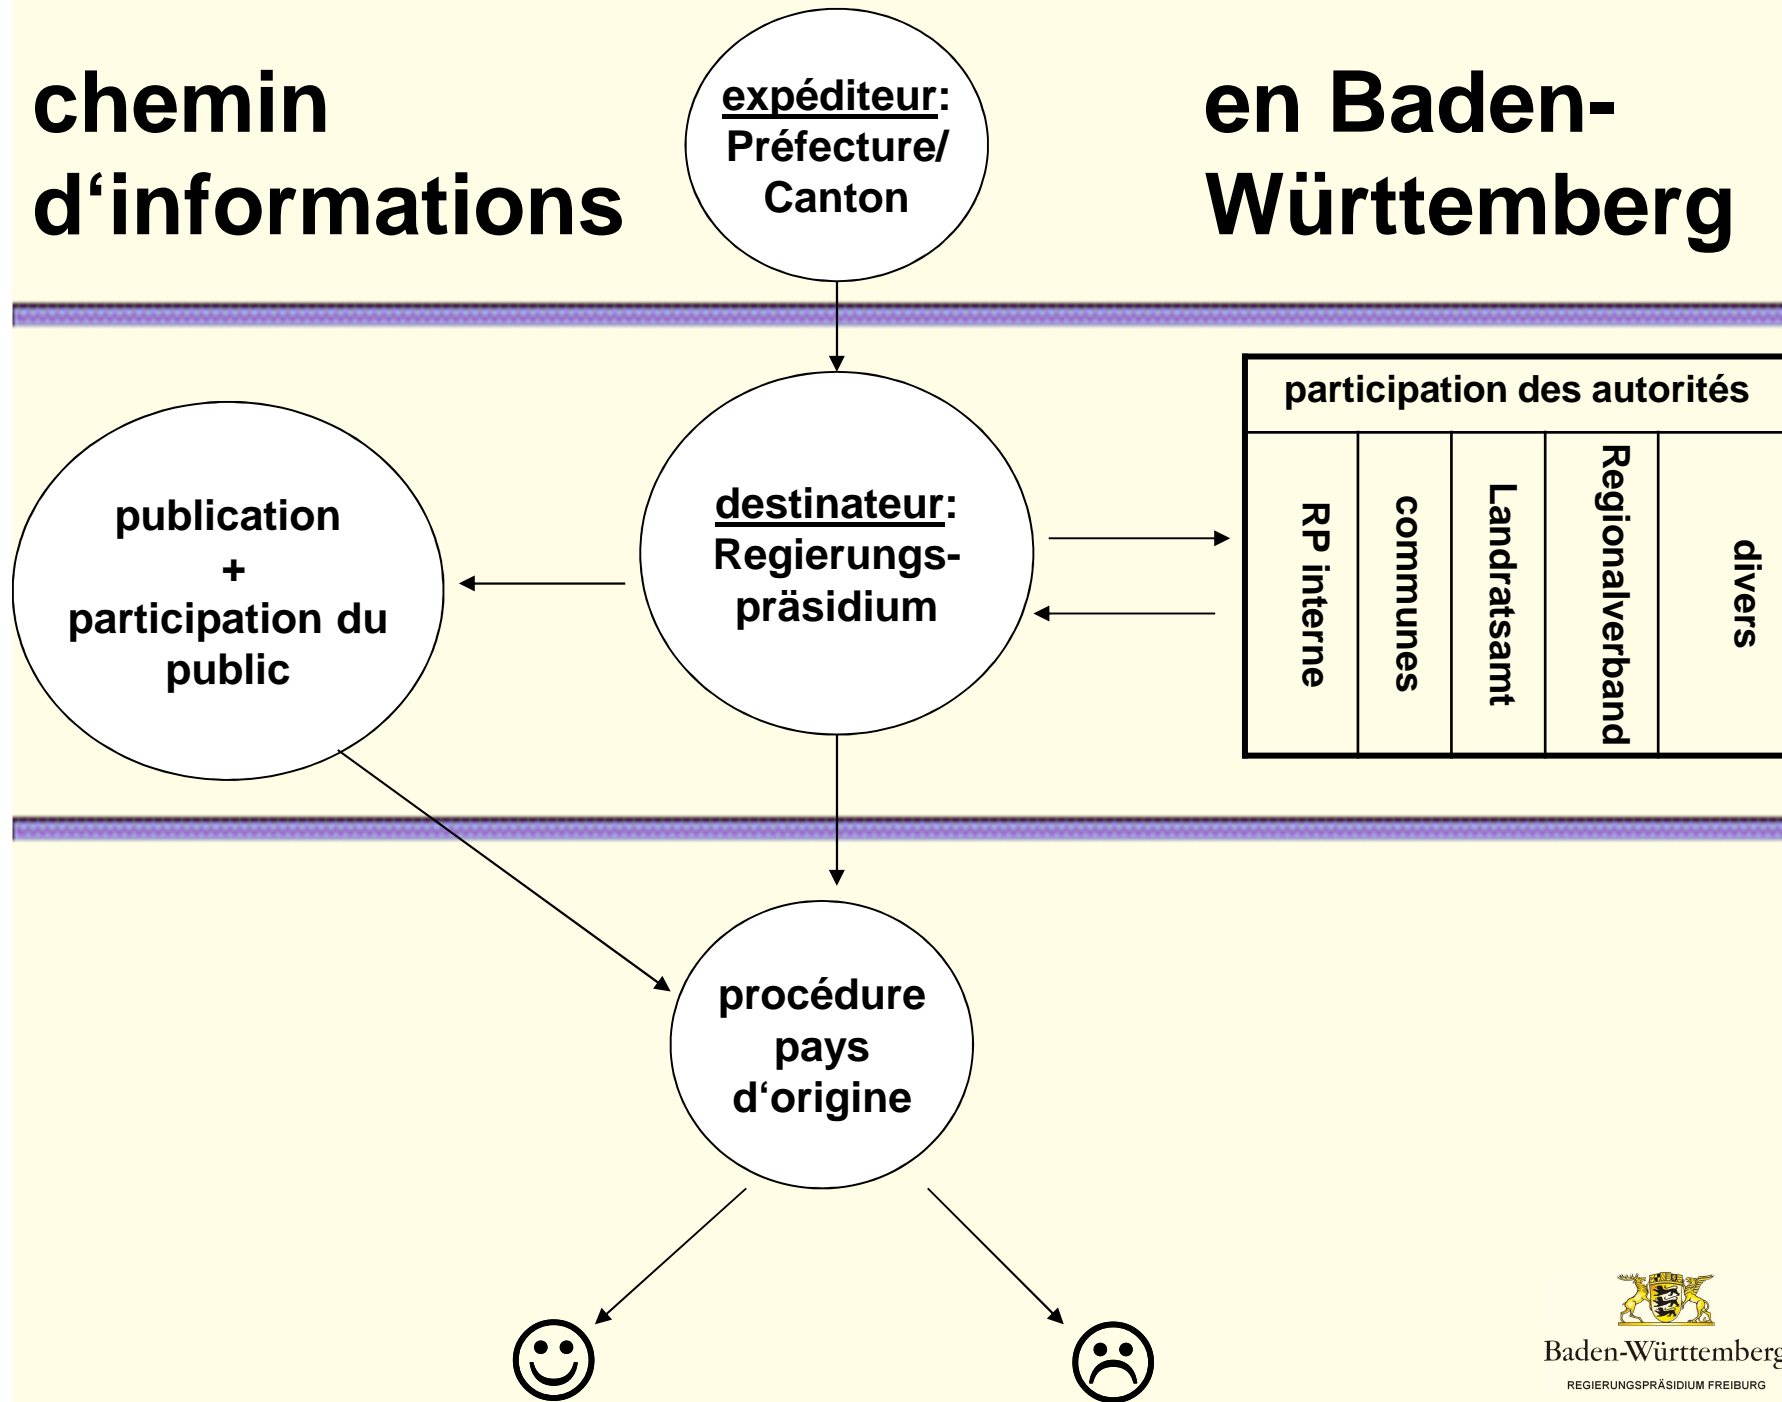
chemin d‘informations

expéditeur: Préfecture/ Canton

en Baden-Württemberg

participation des autorités

| RP interne | communes | Landratsamt | Regionalverband | divers |
|---|---|---|---|---|

publication + participation du public

destinateur: Regierungs-präsidium

procédure pays d‘origine

☺ ☹

Baden-Württemberg
REGIERUNGSPRÄSIDIUM FREIBURG